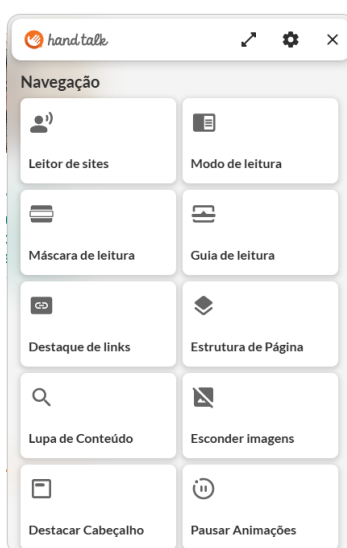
hand talk

Navegação

Leitor de sites

Modo de leitura

Máscara de leitura

Guia de leitura

Destaque de links

Estrutura de Página

Lupa de Conteúdo

Esconder imagens

Destacar Cabeçalho

Pausar Animações